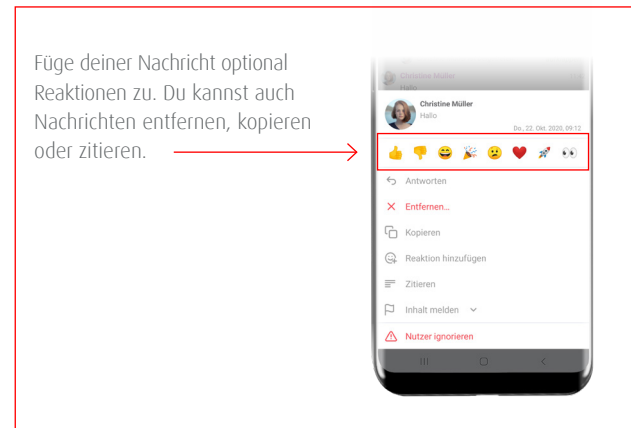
Füge deiner Nachricht optional Reaktionen zu. Du kannst auch Nachrichten entfernen, kopieren oder zitieren.

Christine Müller
Hallo

Christine Müller
Hallo
Do., 22. Okt. 2020, 09:12

Antworten
Entfernen...
Kopieren
Reaktion hinzufügen
Zitieren
Inhalt melden
Nutzer ignorieren